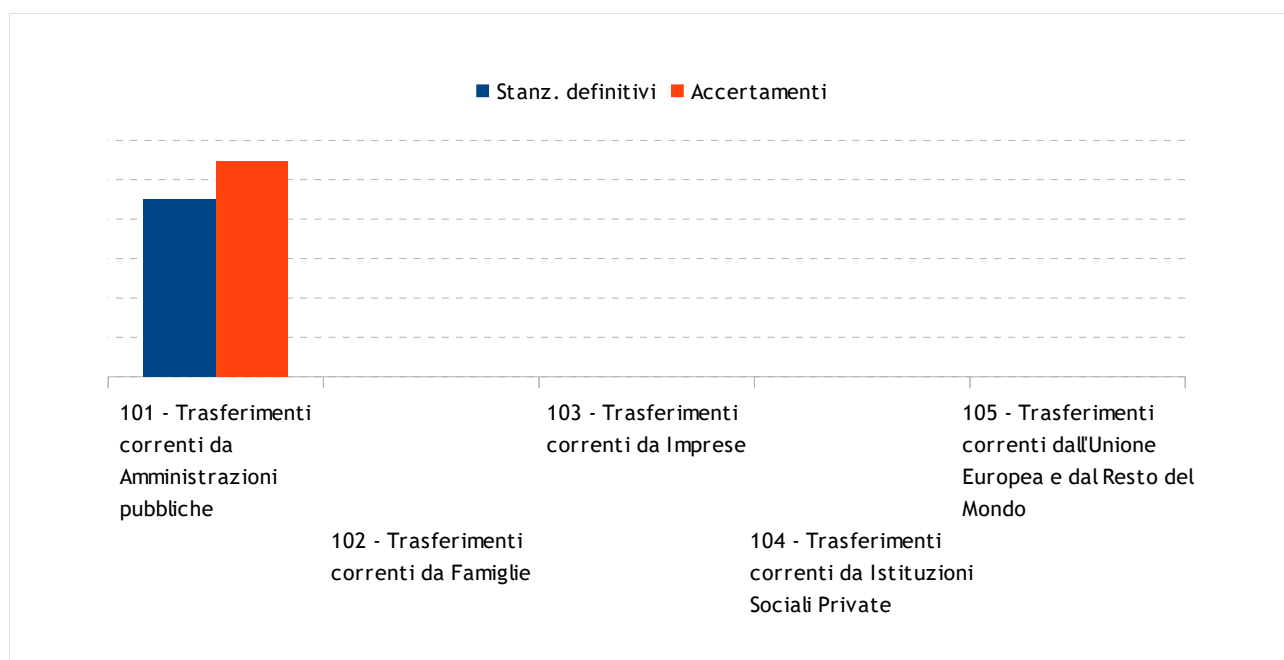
Stanz. definitivi Accertamenti

101 - Trasferimenti correnti da Amministrazioni pubbliche

102 - Trasferimenti correnti da Famiglie

103 - Trasferimenti correnti da Imprese

104 - Trasferimenti correnti da Istituzioni Sociali Private

105 - Trasferimenti correnti dall'Unione Europea e dal Resto del Mondo